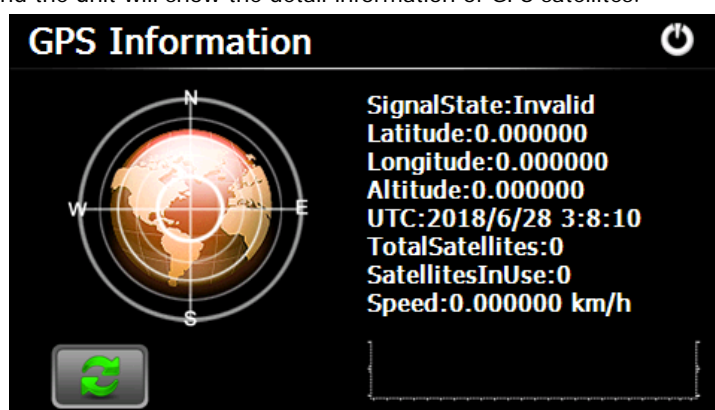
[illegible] the unit will show the detail information of GPS satellites.

GPS Information

N
W
E
S

SignalState:Invalid
Latitude:0.000000
Longitude:0.000000
Altitude:0.000000
UTC:2018/6/28 3:8:10
TotalSatellites:0
SatellitesInUse:0
Speed:0.000000 km/h